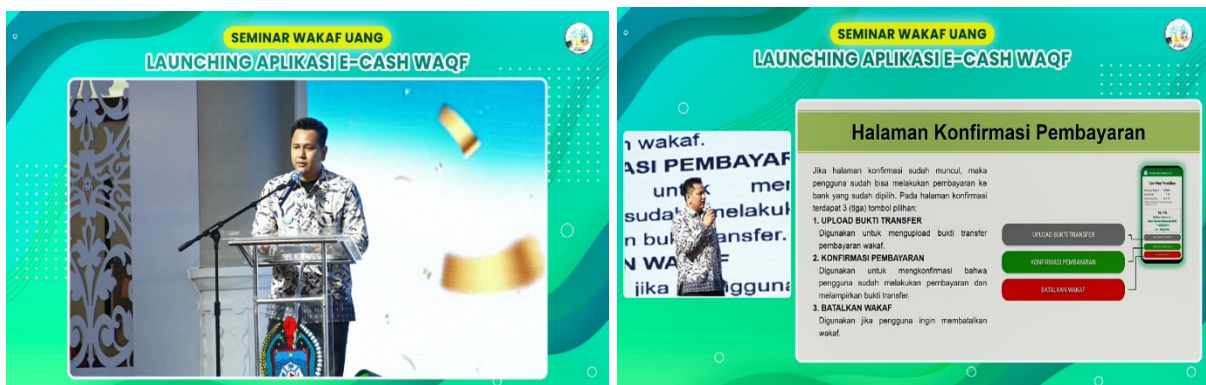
SEMINAR WAKAF UANG
LAUNCHING APLIKASI E-CASH WAQF

SEMINAR WAKAF UANG
LAUNCHING APLIKASI E-CASH WAQF

n wakaf.
ASI PEMBAYAR
untuk mer
sudah melakuk
n bukti transfer.
N WAKAF
jika pengguna

Halaman Konfirmasi Pembayaran

Jika halaman konfirmasi sudah muncul, maka pengguna sudah bisa melakukan pembayaran ke bank yang sudah dipilih. Pada halaman konfirmasi terdapat 3 (tiga) tombol pilihan:

1. UPLOAD BUKTI TRANSFER
Digunakan untuk mengupload bukti transfer pembayaran wakaf.

2. KONFIRMASI PEMBAYARAN
Digunakan untuk mengkonfirmasi bahwa pengguna sudah melakukan pembayaran dan melampirkan bukti transfer.

3. BATALKAN WAKAF
Digunakan jika pengguna ingin membatalkan wakaf.

UPLOAD BUKTI TRANSFER
KONFIRMASI PEMBAYARAN
BATALKAN WAKAF

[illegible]